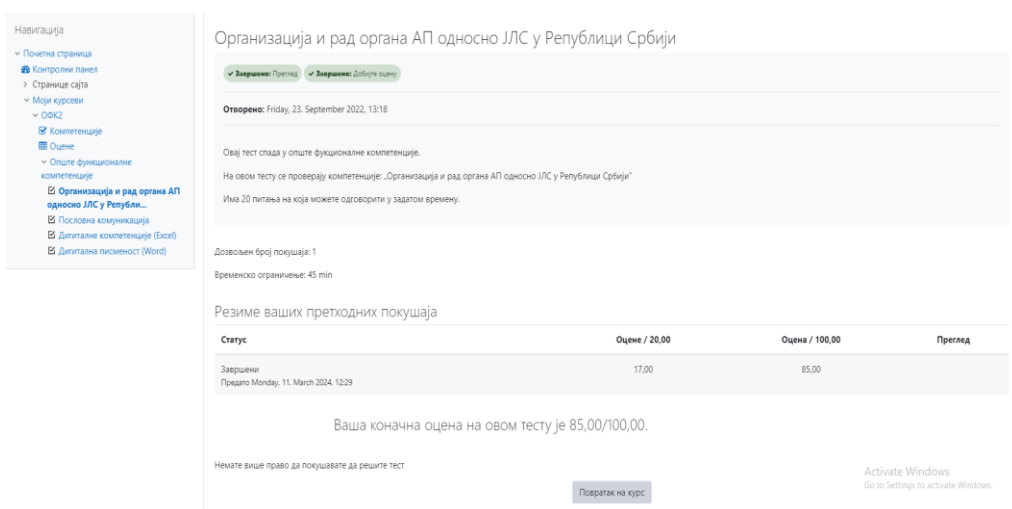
Навигација

Почетна страница
Контролни панел
Странице сајта
Моји курсеви
ОФК2
Компетенције
Оцене
Опште функционалне компетенције
Организација и рад органа АП односно ЈЛС у Републи...
Пословна комуникација
Дигиталне компетенције (Excel)
Дигитална писменост (Word)

Организација и рад органа АП односно ЈЛС у Републици Србији

✔ Завршено: Преглед ✔ Завршено: Добијте оцену

Отворено: Friday, 23. September 2022, 13:18

Овај тест спада у опште фукционалне компетенције.

На овом тесту се проверају компетенције: „Организација и рад органа АП односно ЈЛС у Републици Србији"

Има 20 питања на која можете одговорити у задатом времену.

Дозвољен број покушаја: 1

Временско ограничење: 45 min

Резиме ваших претходних покушаја

| Статус | Оцене / 20,00 | Оцена / 100,00 | Преглед |
|---|---|---|---|
| Завршени Предато Monday, 11. March 2024, 12:29 | 17,00 | 85,00 | |

Ваша коначна оцена на овом тесту је 85,00/100,00.

Немате више право да покушавате да решите тест

Повратак на курс

Activate Windows
Go to Settings to activate Windows.